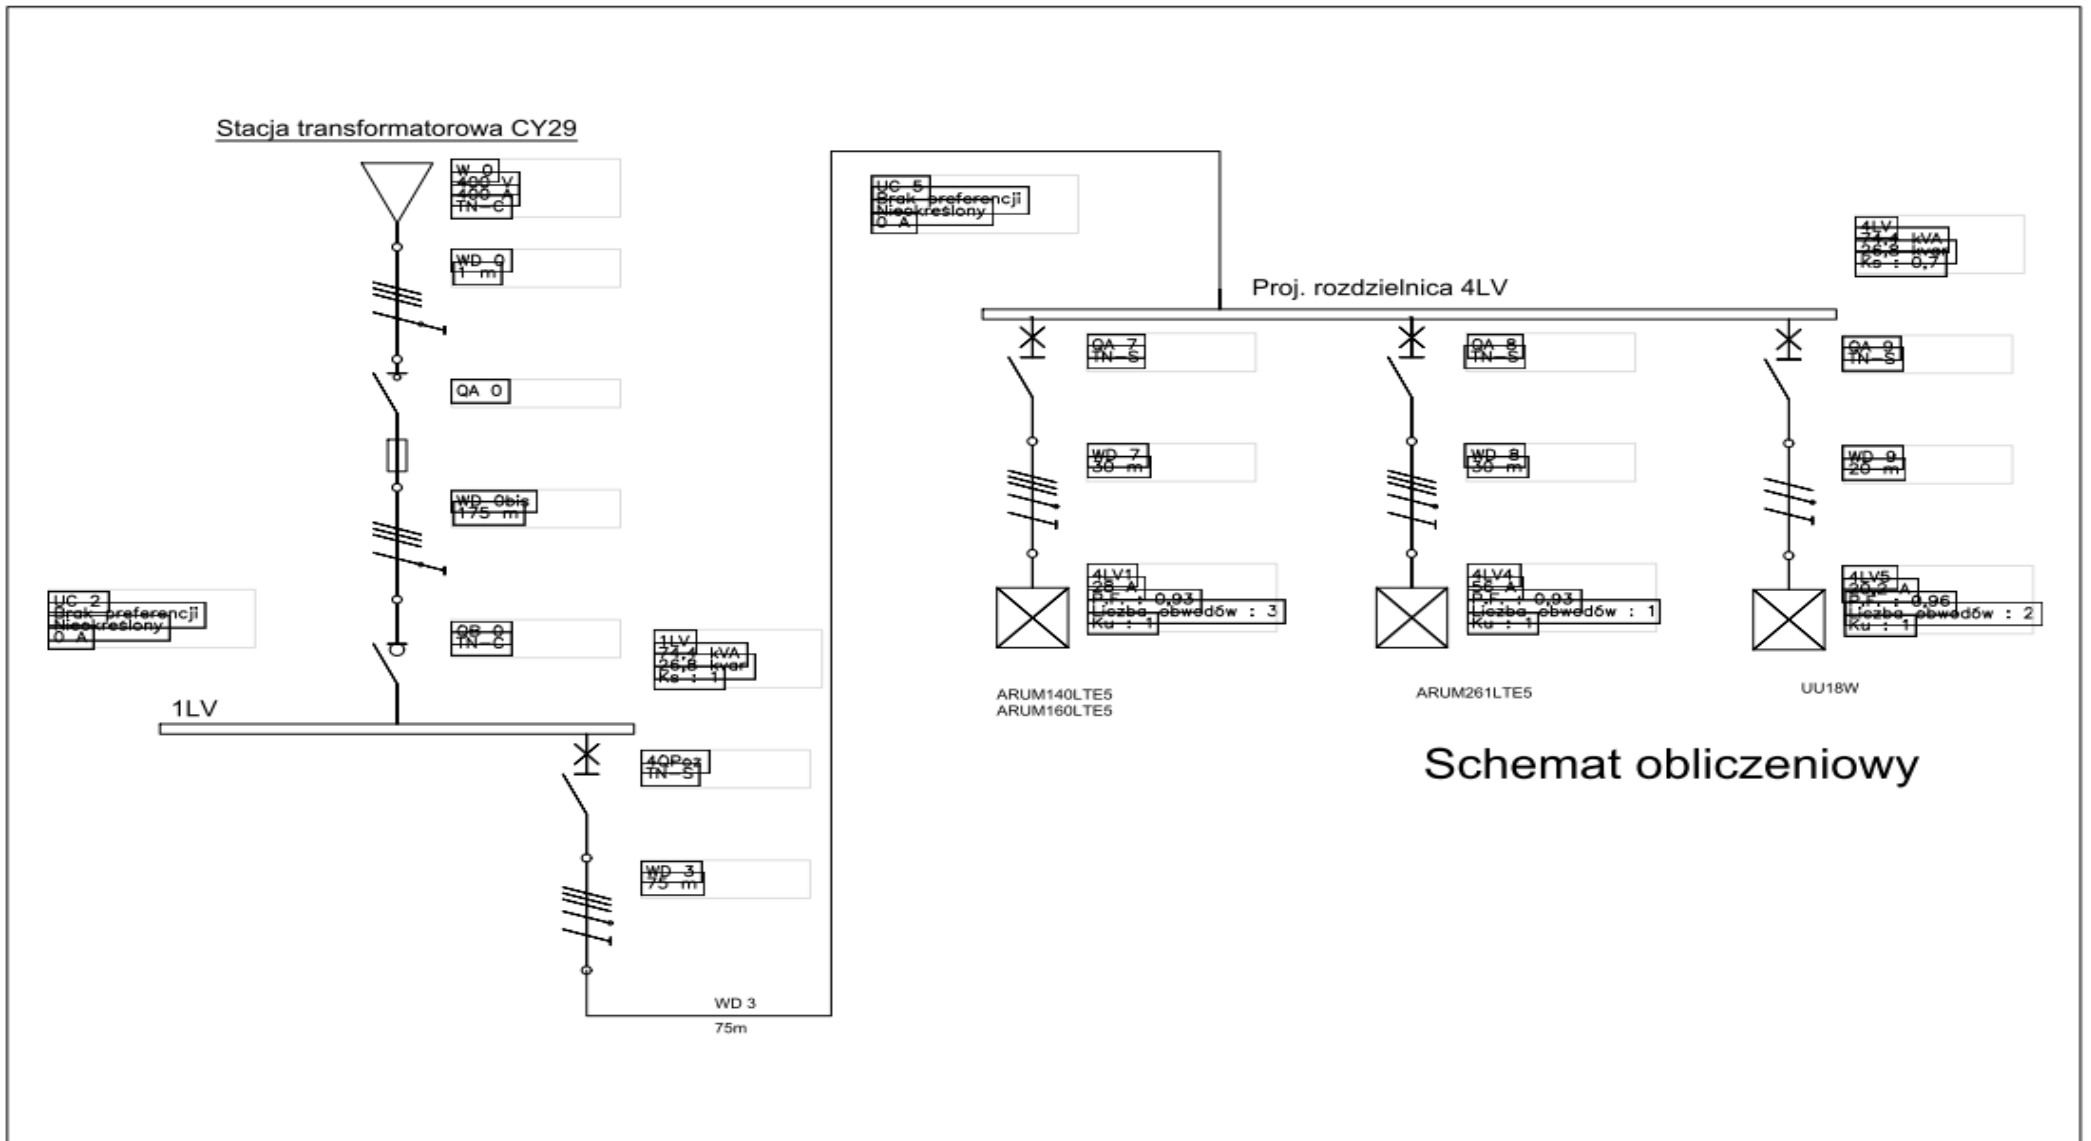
Stacja transformatorowa CY29

W 0
400 V
400 A
TN-C

WD 0
1 m

QA 0

WD 0bis
175 m

UC 2
Brak preferencji
Nieokreślony
0 A

QB 0
TN-C

1LV
77,4 kVA
26,8 kvar
Ks : 1

1LV

40Pez
TN-S

WD 3
75 m

WD 3
75m

UC 5
Brak preferencji
Nieokreślony
0 A

4LV
77,4 kVA
26,8 kvar
Ks : 0,7

Proj. rozdzielnica 4LV

QA 7
TN-S

WD 7
30 m

4LV1
28 A
P.F. : 0,93
Liczba obwodów : 3
Ku : 1

ARUM140LTE5
ARUM160LTE5

QA 8
TN-S

WD 8
30 m

4LV4
56 A
P.F. : 0,93
Liczba obwodów : 1
Ku : 1

ARUM261LTE5

QA 9
TN-S

WD 9
20 m

4LV5
20,2 A
P.F. : 0,96
Liczba obwodów : 2
Ku : 1

UU18W

Schemat obliczeniowy